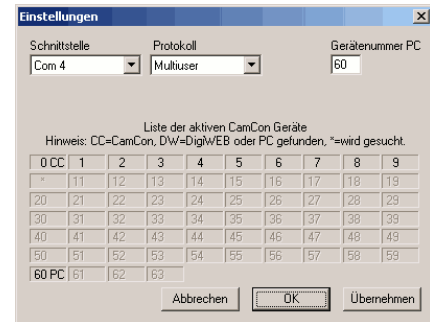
Einstellungen

×

Schnittstelle
Com 4

Protokoll
Multiuser

Gerätenummer PC
60

Liste der aktiven CamCon Geräte
Hinweis: CC=CamCon, DW=DigiWEB oder PC gefunden, *=wird gesucht.

| 0 CC | 1 | 2 | 3 | 4 | 5 | 6 | 7 | 8 | 9 |
|---|---|---|---|---|---|---|---|---|---|
| * | 11 | 12 | 13 | 14 | 15 | 16 | 17 | 18 | 19 |
| 20 | 21 | 22 | 23 | 24 | 25 | 26 | 27 | 28 | 29 |
| 30 | 31 | 32 | 33 | 34 | 35 | 36 | 37 | 38 | 39 |
| 40 | 41 | 42 | 43 | 44 | 45 | 46 | 47 | 48 | 49 |
| 50 | 51 | 52 | 53 | 54 | 55 | 56 | 57 | 58 | 59 |
| 60 PC | 61 | 62 | 63 | | | | | | |

Abbrechen
OK
Übernehmen